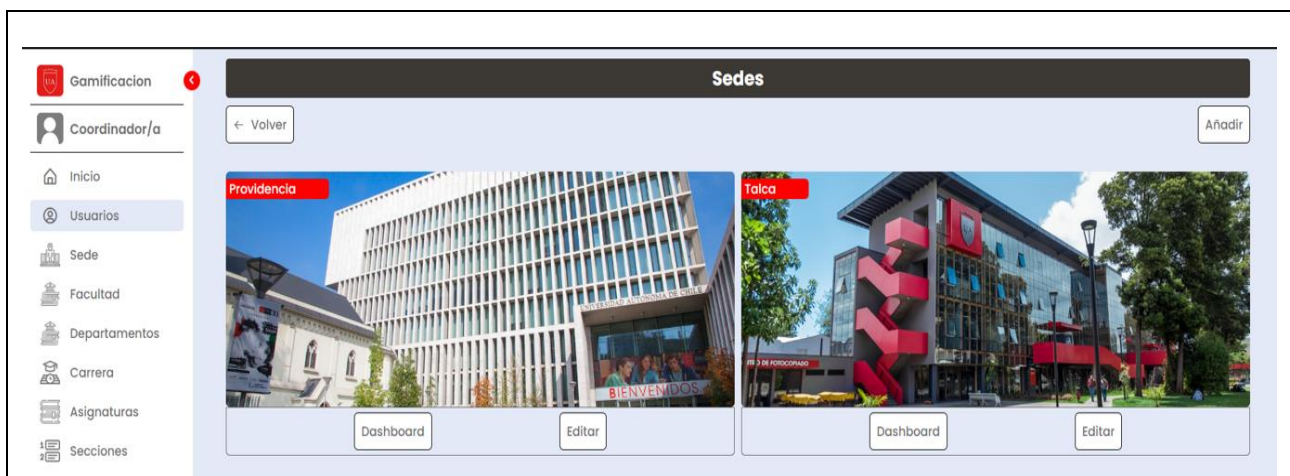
Gamificacion

Coordinador/a

Inicio

Usuarios

Sede

Facultad

Departamentos

Carrera

Asignaturas

Secciones

Sedes

← Volver

Añadir

Providencia

UNIVERSIDAD AUTÓNOMA DE CHILE

BIENVENIDOS

Dashboard

Editar

Talca

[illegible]TRO DE FOTOCOPIADO

Dashboard

Editar